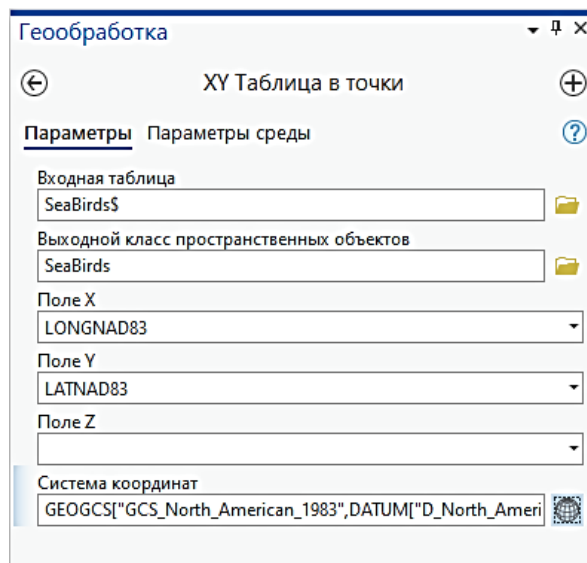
Геообработка

XY Таблица в точки

Параметры Параметры среды

Входная таблица
SeaBirds$

Выходной класс пространственных объектов
SeaBirds

Поле X
LONGNAD83

Поле Y
LATNAD83

Поле Z

Система координат
GEOGCS["GCS_North_American_1983",DATUM["D_North_Ameri